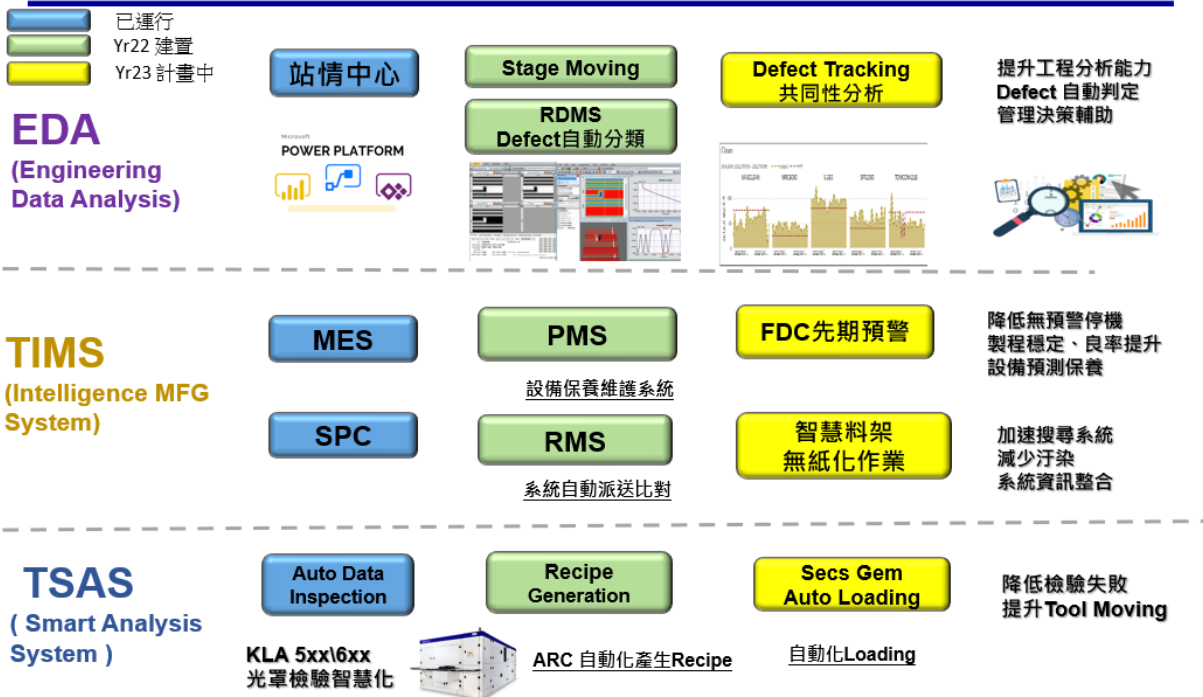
已運行
Yr22 建置
Yr23 計畫中

EDA
(Engineering Data Analysis)

站情中心

Microsoft
POWER PLATFORM

Stage Moving

RDMS
Defect自動分類

Defect Tracking
共同性分析

提升工程分析能力
Defect 自動判定
管理決策輔助

TIMS
(Intelligence MFG System)

MES

PMS

設備保養維護系統

FDC先期預警

降低無預警停機
製程穩定、良率提升
設備預測保養

SPC

RMS

系統自動派送比對

智慧料架
無紙化作業

加速搜尋系統
減少汙染
系統資訊整合

TSAS
( Smart Analysis System )

Auto Data Inspection

Recipe Generation

Secs Gem Auto Loading

降低檢驗失敗
提升Tool Moving

KLA 5xx\6xx
光罩檢驗智慧化

ARC 自動化產生Recipe

自動化Loading